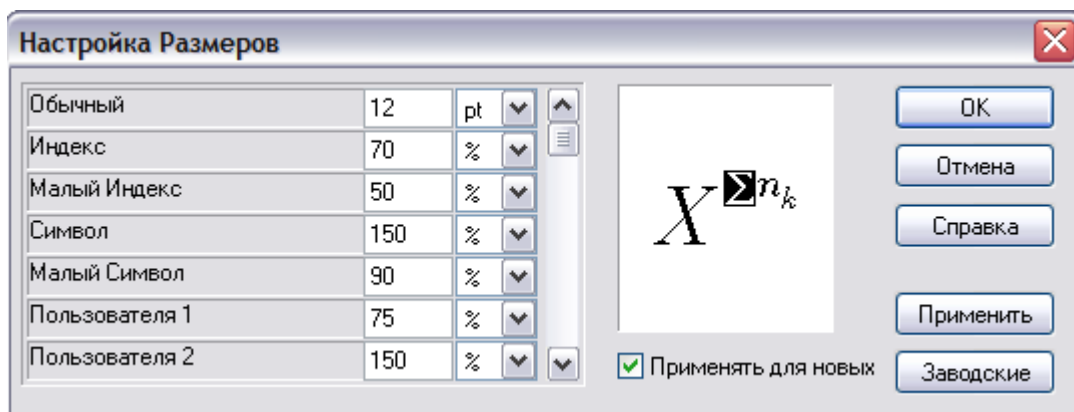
Настройка Размеров

| Обычный | 12 | pt |
|---|---|---|
| Индекс | 70 | % |
| Малый Индекс | 50 | % |
| Символ | 150 | % |
| Малый Символ | 90 | % |
| Пользователя 1 | 75 | % |
| Пользователя 2 | 150 | % |

$X^{\Sigma n_k}$

Применять для новых

OK

Отмена

Справка

Применить

Заводские